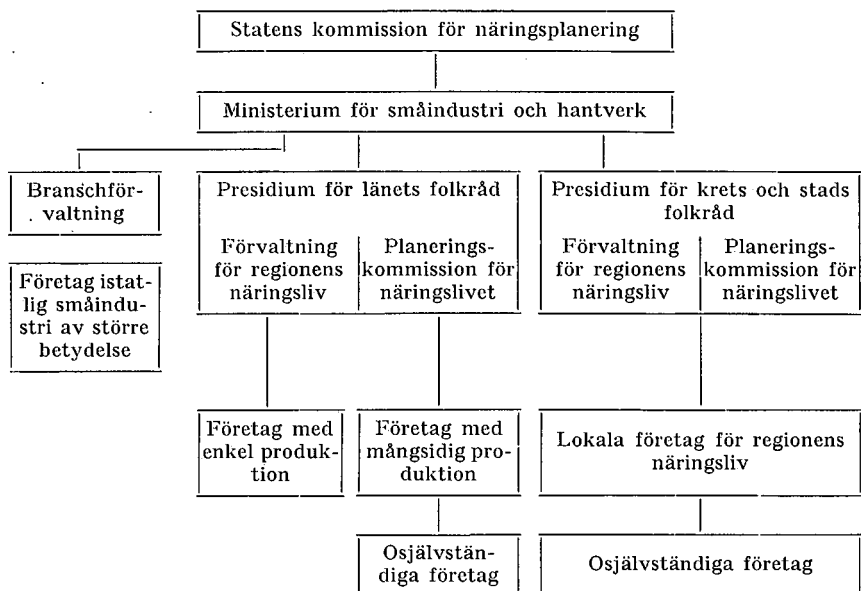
Statens kommission för näringsplanering

Ministerium för småindustri och hantverk

Branschförvaltning

Företag istatlig småindustri av större betydelse

Presidium för länets folkråd

Förvaltning för regionens näringsliv

Planeringskommission för näringslivet

Företag med enkel produktion

Företag med mångsidig produktion

Osjälvständiga företag

Presidium för krets och stads folkråd

Förvaltning för regionens näringsliv

Planeringskommission för näringslivet

Lokala företag för regionens näringsliv

Osjälvständiga företag